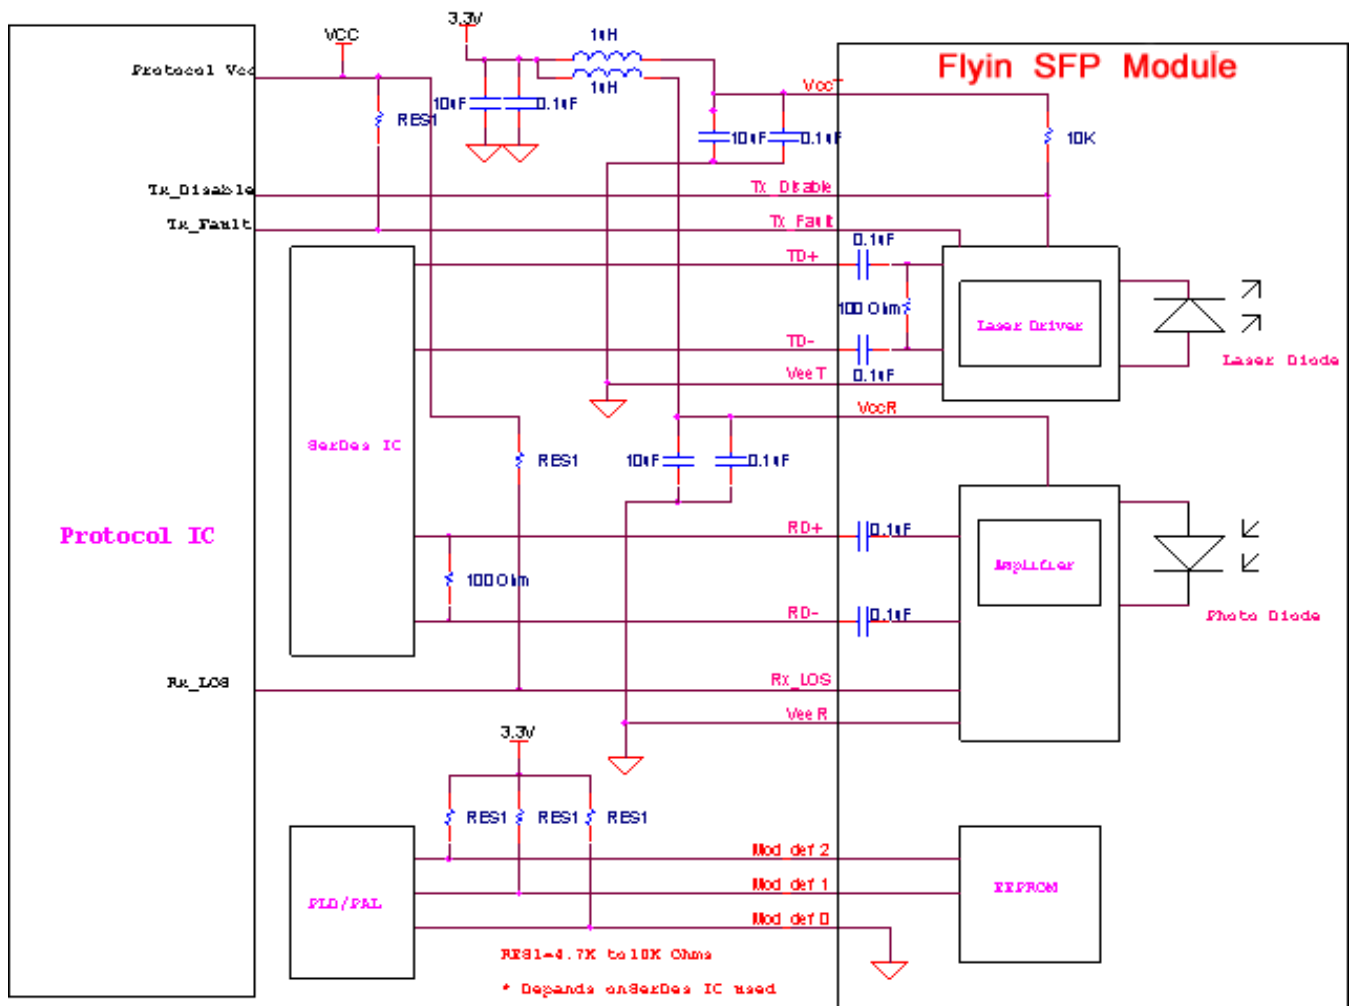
VCC
3.3V
1uH
1uH
Flyin SFP Module
Protocol Vcc
RES1
10uF
0.1uF
VccT
10uF
0.1uF
10K
Tx_Disable
Tx Disable
Tx_Fault
Tx Fault
0.1uF
TD+
100 Ohm
Laser Driver
Laser Diode
TD-
VeeT
0.1uF
VccR
SerDes IC
RES1
10uF
0.1uF
Protocol IC
RD+
0.1uF
Amplifier
100 Ohm
RD-
0.1uF
Photo Diode
Rx_LOS
Rx_LOS
Vee R
3.3V
RES1
RES1
RES1
Mod def 2
PLD/PAL
Mod def 1
EEPROM
Mod def 0
RES1=4.7K to 10K Ohms
* Depends onSerDes IC used